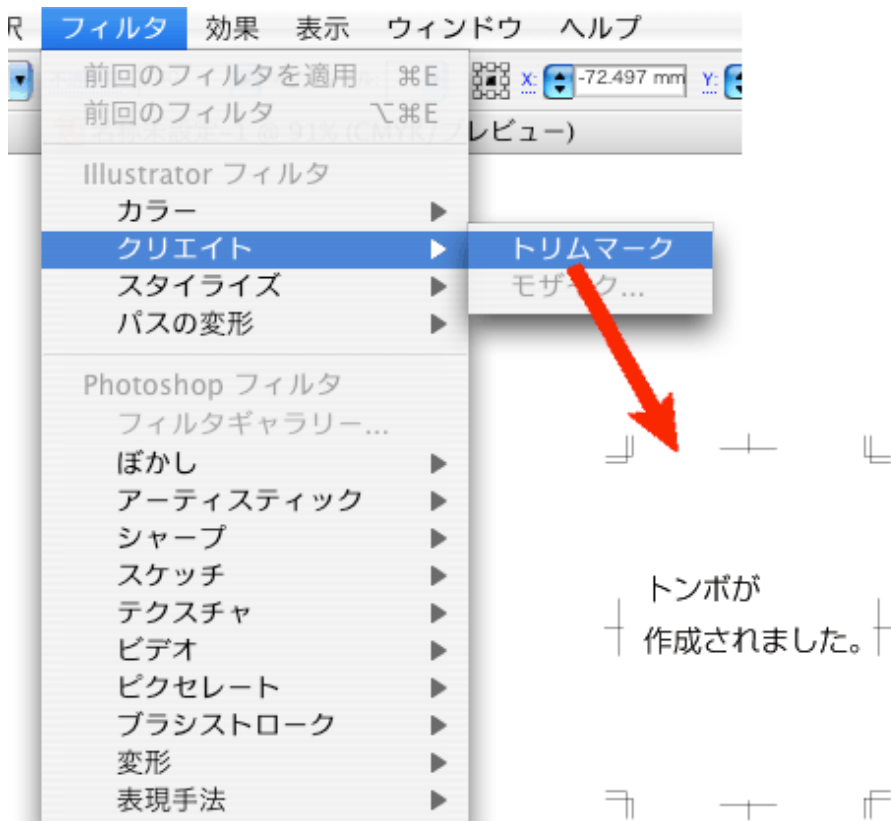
R フィルタ 効果 表示 ウィンドウ ヘルプ

X: -72.497 mm Y:

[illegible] プレビュー)

前回のフィルタを適用 ⌘E
前回のフィルタ ⌥⌘E

Illustrator フィルタ
カラー
クリエイト
スタイライズ
パスの変形

トリムマーク
モザイク...

Photoshop フィルタ
フィルタギャラリー...
ぼかし
アーティスティック
シャープ
スケッチ
テクスチャ
ビデオ
ピクセレート
ブラシストローク
変形
表現手法

トンボが
作成されました。